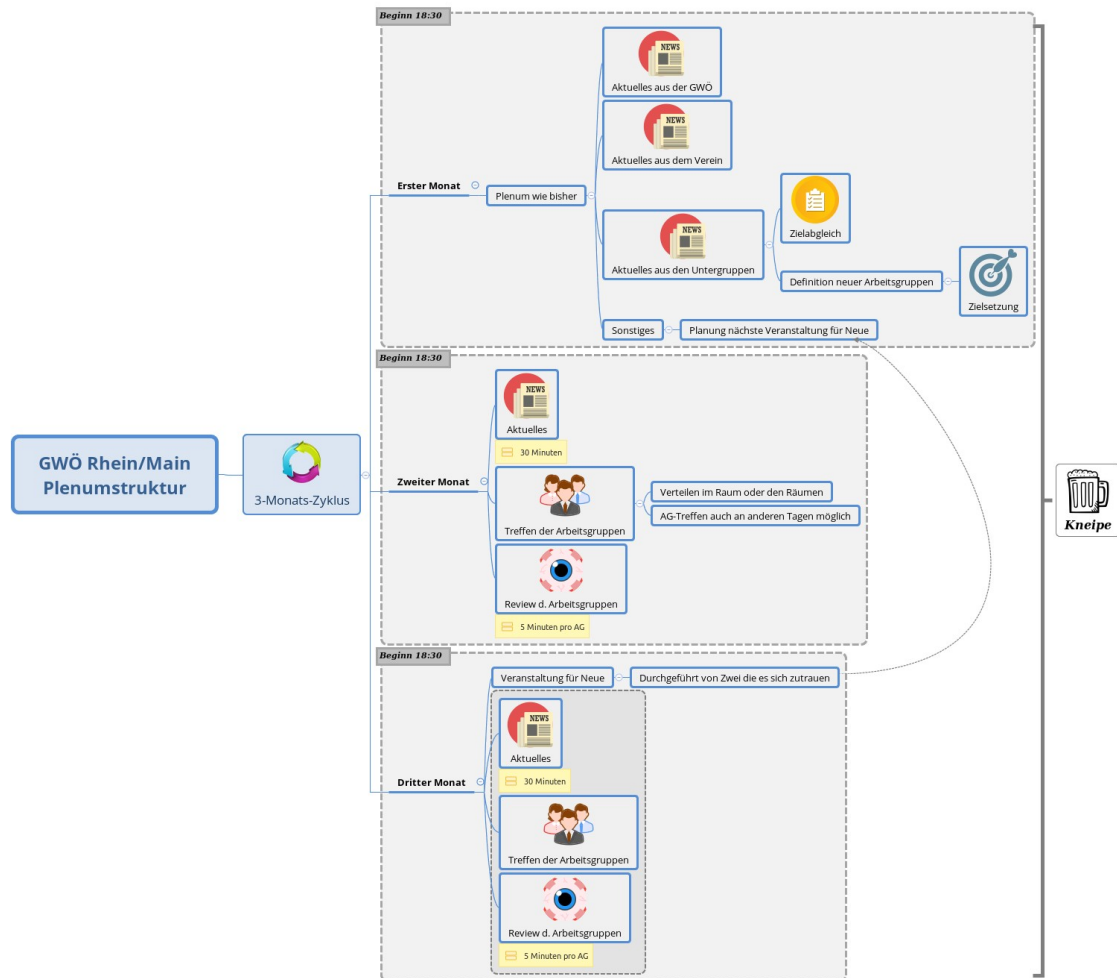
GWÖ Rhein/Main Plenumstruktur

3-Monats-Zyklus

Beginn 18:30

Erster Monat

Plenum wie bisher

NEWS
Aktuelles aus der GWÖ

NEWS
Aktuelles aus dem Verein

NEWS
Aktuelles aus den Untergruppen

Zielabgleich

Definition neuer Arbeitsgruppen

Zielsetzung

Sonstiges

Planung nächste Veranstaltung für Neue

Beginn 18:30

Zweiter Monat

NEWS
Aktuelles

30 Minuten

Treffen der Arbeitsgruppen

Verteilen im Raum oder den Räumen

AG-Treffen auch an anderen Tagen möglich

Review d. Arbeitsgruppen

5 Minuten pro AG

Beginn 18:30

Dritter Monat

Veranstaltung für Neue

Durchgeführt von Zwei die es sich zutrauen

NEWS
Aktuelles

30 Minuten

Treffen der Arbeitsgruppen

Review d. Arbeitsgruppen

5 Minuten pro AG

Kneipe